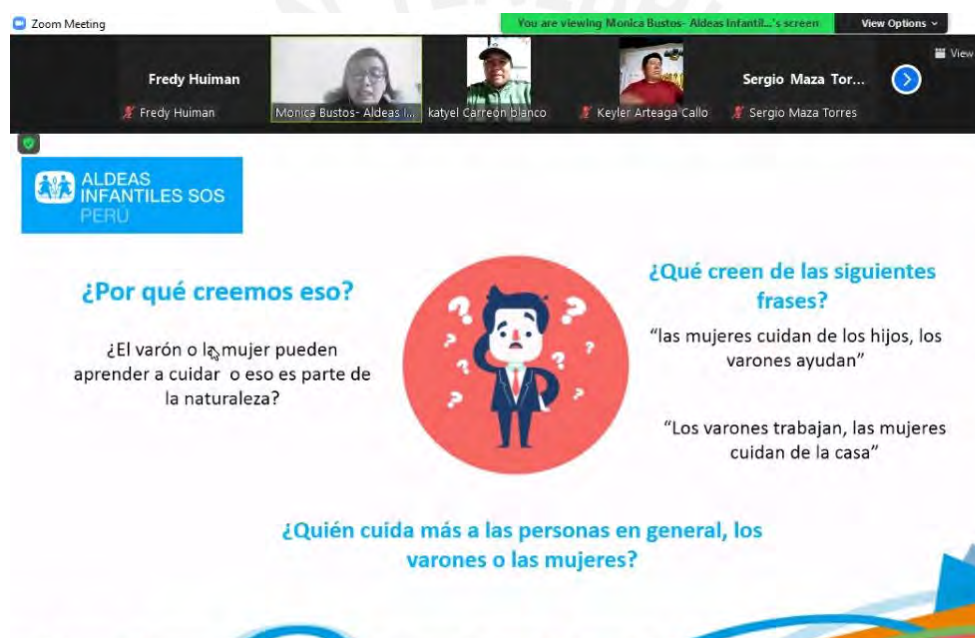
Zoom Meeting

You are viewing Monica Bustos- Aldeas Infantil...'s screen

View Options

View

Fredy Huiman

Sergio Maza Tor...

Fredy Huiman

Monica Bustos- Aldeas I...

katyel Carreon blanco

Keyler Arteaga Callo

Sergio Maza Torres

ALDEAS INFANTILES SOS PERÚ

¿Por qué creemos eso?

¿El varón o la mujer pueden aprender a cuidar o eso es parte de la naturaleza?

¿Qué creen de las siguientes frases?

"las mujeres cuidan de los hijos, los varones ayudan"

"Los varones trabajan, las mujeres cuidan de la casa"

¿Quién cuida más a las personas en general, los varones o las mujeres?